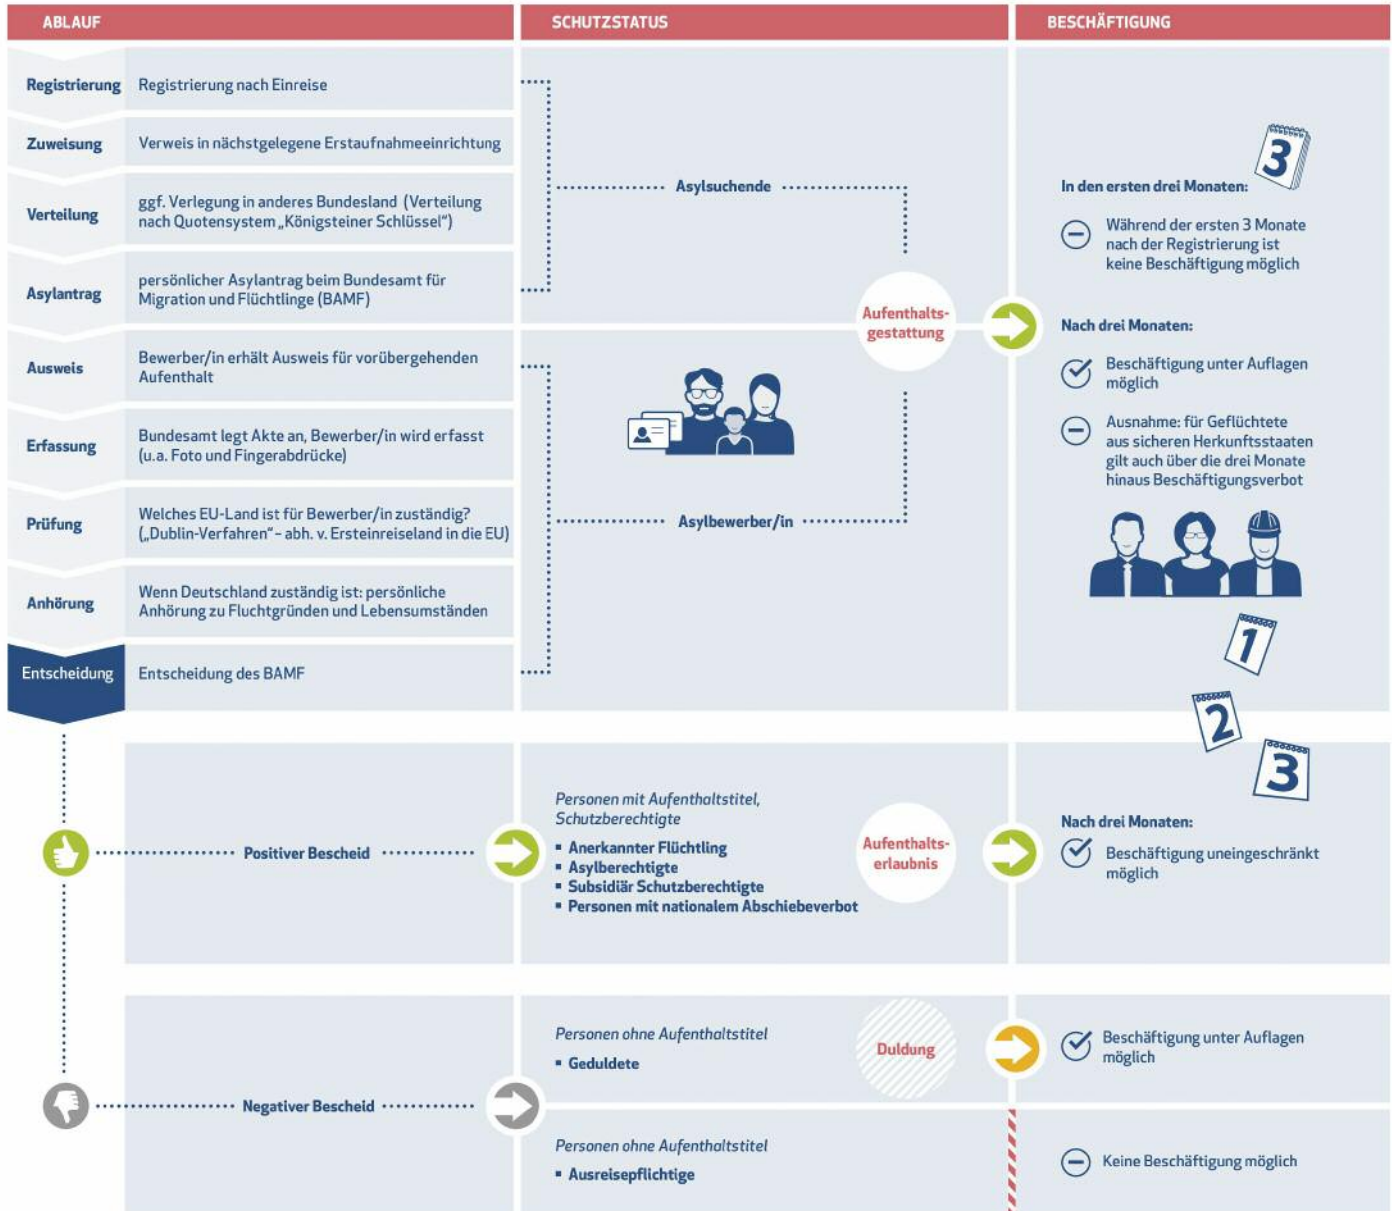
ABLAUF

SCHUTZSTATUS

BESCHÄFTIGUNG

Registrierung — Registrierung nach Einreise

Zuweisung — Verweis in nächstgelegene Erstaufnahmeeinrichtung

Verteilung — ggf. Verlegung in anderes Bundesland (Verteilung nach Quotensystem „Königsteiner Schlüssel")

Asylantrag — persönlicher Asylantrag beim Bundesamt für Migration und Flüchtlinge (BAMF)

Ausweis — Bewerber/in erhält Ausweis für vorübergehenden Aufenthalt

Erfassung — Bundesamt legt Akte an, Bewerber/in wird erfasst (u.a. Foto und Fingerabdrücke)

Prüfung — Welches EU-Land ist für Bewerber/in zuständig? („Dublin-Verfahren" – abh. v. Ersteinreiseland in die EU)

Anhörung — Wenn Deutschland zuständig ist: persönliche Anhörung zu Fluchtgründen und Lebensumständen

Entscheidung — Entscheidung des BAMF

Asylsuchende

Aufenthalts-gestattung

Asylbewerber/in

3

In den ersten drei Monaten:

Während der ersten 3 Monate nach der Registrierung ist keine Beschäftigung möglich

Nach drei Monaten:

Beschäftigung unter Auflagen möglich

Ausnahme: für Geflüchtete aus sicheren Herkunftsstaaten gilt auch über die drei Monate hinaus Beschäftigungsverbot

1

2

3

Positiver Bescheid

Personen mit Aufenthaltstitel, Schutzberechtigte

▪ Anerkannter Flüchtling
▪ Asylberechtigte
▪ Subsidiär Schutzberechtigte
▪ Personen mit nationalem Abschiebeverbot

Aufenthalts-erlaubnis

Nach drei Monaten:

Beschäftigung uneingeschränkt möglich

Negativer Bescheid

Personen ohne Aufenthaltstitel

▪ Geduldete

Duldung

Beschäftigung unter Auflagen möglich

Personen ohne Aufenthaltstitel

▪ Ausreisepflichtige

Keine Beschäftigung möglich